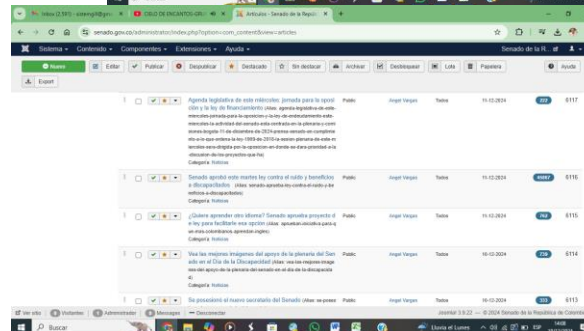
Inbox (2.597) - asteng@gm... | CIELO DE ENCANTOS-CR... | Artículos - Senado de la Repúb...

senado.gov.co/administrator/index.php?option=com_content&view=articles

Sistema · Contenido · Componentes · Extensiones · Ayuda · Senado de la R...

Nuevo | Editar | Publicar | Despublicar | Destacado | Sin destacar | Archivar | Desbloquear | Lote | Papelera | Ayuda

Export

| | | Título | Estado | Autor | Idioma | Fecha | Visitas | ID |
|---|---|---|---|---|---|---|---|---|
| ☐ | ✓ ★ ▾ | Agenda legislativa de este miércoles: jornada para la oposición y la ley de financiamiento (Alias: agenda-legislativa-de-este-miercoles-jornada-para-la-oposicion-y-la-ley-de-endeudamiento-este-miercoles-la-actividad-del-senado-esta-centrada-en-la-plenaria-y-comisiones-llegada-11-de-diciembre-de-2024-presse-senado-en-cumplimiento-a-lo-que-ordena-la-ley-1909-de-2018-la-sesion-plenaria-de-este-miercoles-sera-dirigida-por-la-oposicion-en-donde-se-dara-prioridad-a-la-discusion-de-los-proyectos-que-ha) Categoría: Noticias | Public | Angel Vargas | Todos | 11-12-2024 | 332 | 6117 |
| ☐ | ✓ ★ ▾ | Senado aprobó este martes ley contra el ruido y beneficios a discapacitados (Alias: senado-aprobo-ley-contra-el-ruido-y-beneficios-a-discapacitados) Categoría: Noticias | Public | Angel Vargas | Todos | 11-12-2024 | 40687 | 6116 |
| ☐ | ✓ ★ ▾ | ¿Quiere aprender otro idioma? Senado aprueba proyecto de ley para facilitarle esa opción (Alias: aprueban-iniciativa-para-que-mas-colombianos-aprendan-ingles) Categoría: Noticias | Public | Angel Vargas | Todos | 11-12-2024 | 762 | 6115 |
| ☐ | ✓ ★ ▾ | Vea las mejores imágenes del apoyo de la plenaria del Senado en el Día de la Discapacidad (Alias: vea-las-mejores-imagenes-del-apoyo-de-la-plenaria-del-senado-en-el-dia-de-la-discapacidad) Categoría: Noticias | Public | Angel Vargas | Todos | 10-12-2024 | 738 | 6114 |
| ☐ | ✓ ★ ▾ | Se posesionó el nuevo secretario del Senado (Alias: se-posesi | Public | Angel Vargas | Todos | 10-12-2024 | 333 | 6113 |

Ver sitio | 0 Visitantes | 0 Administrador | 0 Mensajes | — Desconectar | Joomla! 3.9.22 — © 2024 Senado de la República de Colombia

Buscar | Lluvia el Lunes